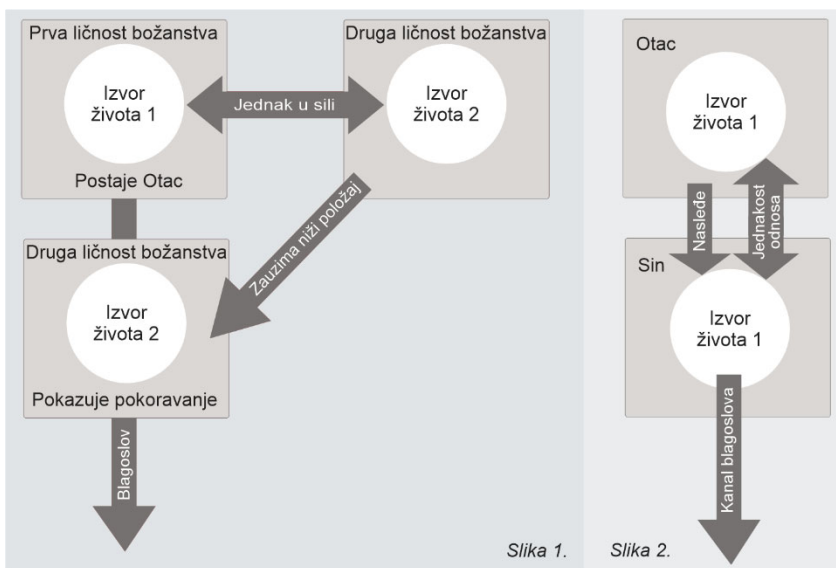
Prva ličnost božanstva

Izvor života 1

Jednak u sili

Druga ličnost božanstva

Izvor života 2

Postaje Otac

Zauzima niži položaj

Druga ličnost božanstva

Izvor života 2

Pokazuje pokoravanje

Blagoslov

Slika 1.

Otac

Izvor života 1

Naslede

Jednakost odnosa

Sin

Izvor života 1

Kanal blagoslova

Slika 2.